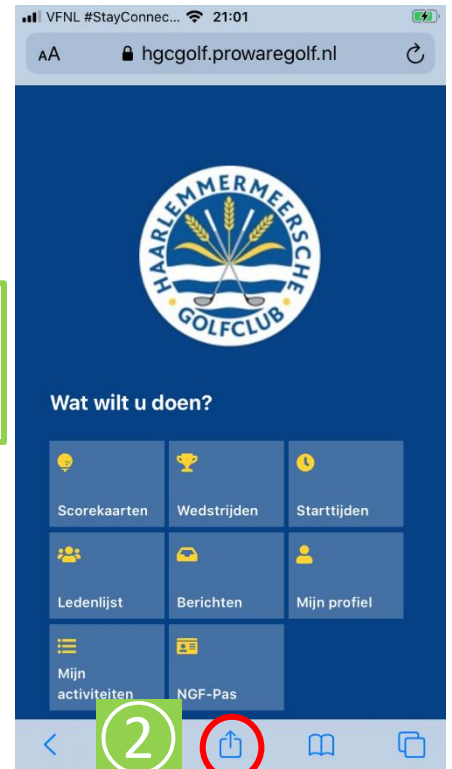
VFNL #StayConnec... 21:01

AA hgcgolf.prowaregolf.nl

HAARLEMMERMEERSCHE GOLFCLUB

Wat wilt u doen?

Scorekaarten

Wedstrijden

Starttijden

Ledenlijst

Berichten

Mijn profiel

Mijn activiteiten

NGF-Pas

2